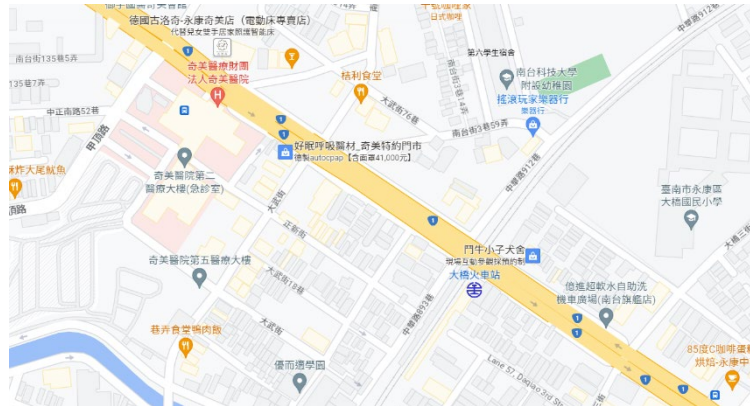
德國古洛奇-永康奇美店 (電動床專賣店)
代競發安營手居家照護輔具店
南台街135巷5弄
135巷7弄
奇美醫療財團法人奇美醫院
中正南路52巷
中正南路
甲頂路
炸大尾魷魚
路
奇美醫院第二醫療大樓(急診室)
奇美醫院第五醫療大樓
巷弄食堂鴨肉飯
日式咖哩
第六學生宿舍
南台街3巷
桔利食堂
大武街76巷
南台科技大學附設幼稚園
搖滾玩家樂器行
南台街3巷5弄
好眠呼吸醫材_奇美特約門市
德製autocpap【含面罩41,000元】
中華東路912巷
1
門牛小子犬舍
現場互動參觀採預約制
大橋火車站
中華路二段
億進超軟水自助洗機車廣場(南台旗艦店)
臺南市永康區大橋國民小學
大武街
大武街19巷
正街
優而適學園
中華路673巷
Lane 57, Daqiao 3rd St
85度C咖啡蛋糕烘焙-永康中
1
1
1
1
1